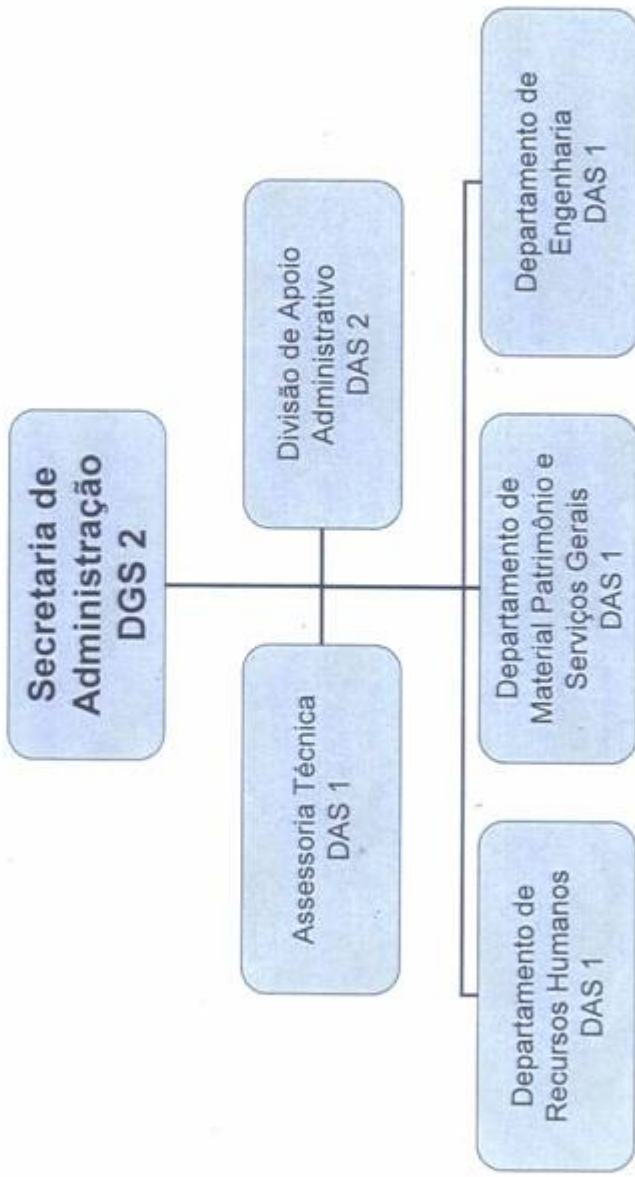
Secretaria de Administração
DGS 2

Assessoria Técnica
DAS 1

Divisão de Apoio Administrativo
DAS 2

Departamento de Recursos Humanos
DAS 1

Departamento de Material Patrimônio e Serviços Gerais
DAS 1

Departamento de Engenharia
DAS 1